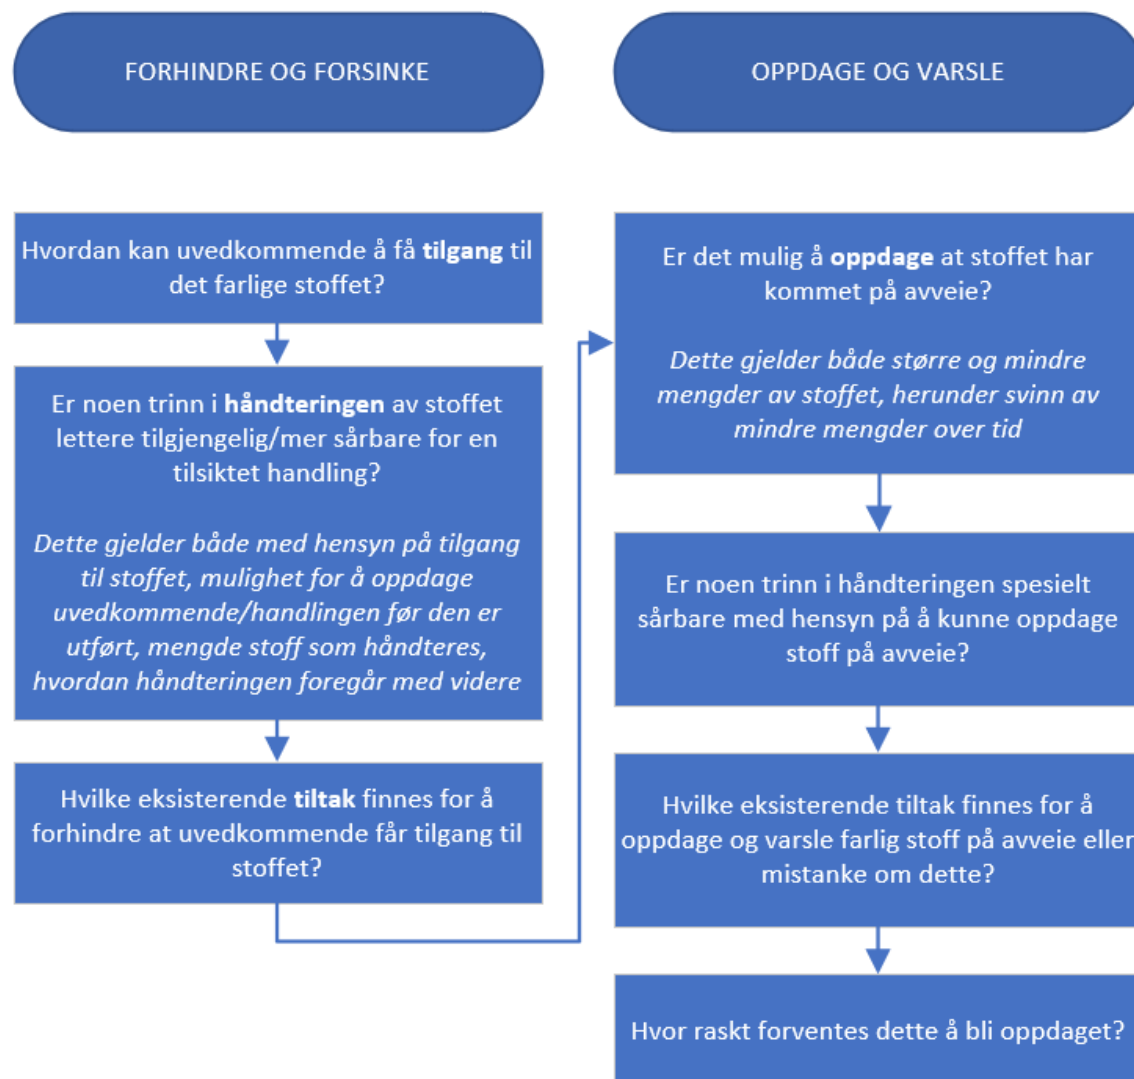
FORHINDRE OG FORSINKE

Hvordan kan uvedkommende å få **tilgang** til det farlige stoffet?

Er noen trinn i **håndteringen** av stoffet lettere tilgjengelig/mer sårbare for en tilsiktet handling?

*Dette gjelder både med hensyn på tilgang til stoffet, mulighet for å oppdage uvedkommende/handlingen før den er utført, mengde stoff som håndteres, hvordan håndteringen foregår med videre*

Hvilke eksisterende **tiltak** finnes for å forhindre at uvedkommende får tilgang til stoffet?

OPPDAGE OG VARSLE

Er det mulig å **oppdage** at stoffet har kommet på avveie?

*Dette gjelder både større og mindre mengder av stoffet, herunder svinn av mindre mengder over tid*

Er noen trinn i håndteringen spesielt sårbare med hensyn på å kunne oppdage stoff på avveie?

Hvilke eksisterende tiltak finnes for å oppdage og varsle farlig stoff på avveie eller mistanke om dette?

Hvor raskt forventes dette å bli oppdaget?